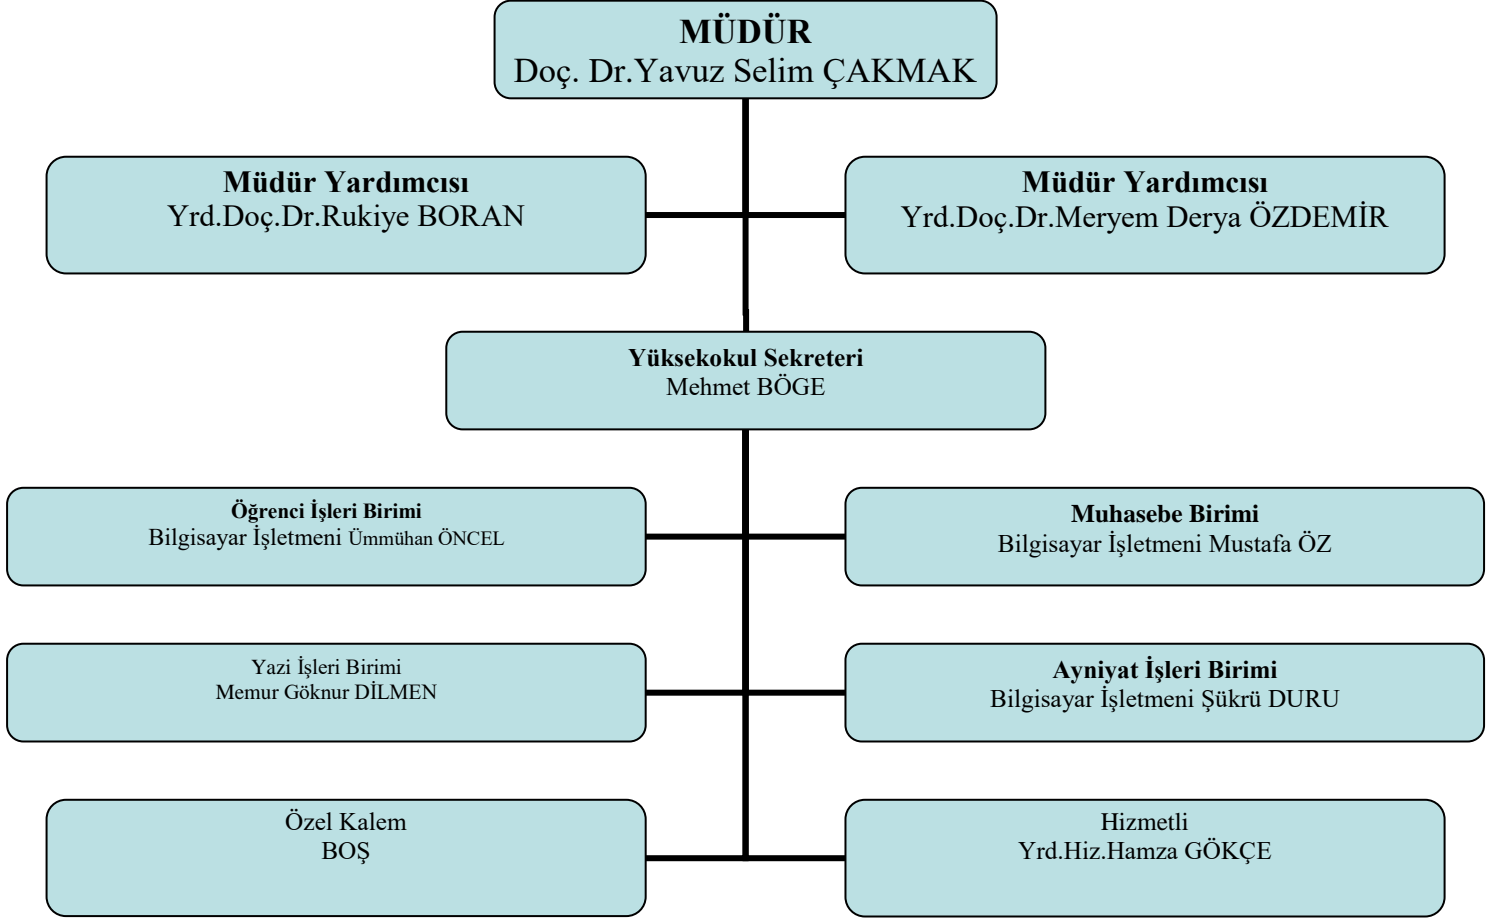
MÜDÜR
Doç. Dr.Yavuz Selim ÇAKMAK

Müdür Yardımcısı
Yrd.Doç.Dr.Rukiye BORAN

Müdür Yardımcısı
Yrd.Doç.Dr.Meryem Derya ÖZDEMİR

Yüksekokul Sekreteri
Mehmet BÖGE

Öğrenci İşleri Birimi
Bilgisayar İşletmeni Ümmühan ÖNCEL

Muhasebe Birimi
Bilgisayar İşletmeni Mustafa ÖZ

Yazi İşleri Birimi
Memur Göknur DİLMEN

Ayniyat İşleri Birimi
Bilgisayar İşletmeni Şükrü DURU

Özel Kalem
BOŞ

Hizmetli
Yrd.Hiz.Hamza GÖKÇE